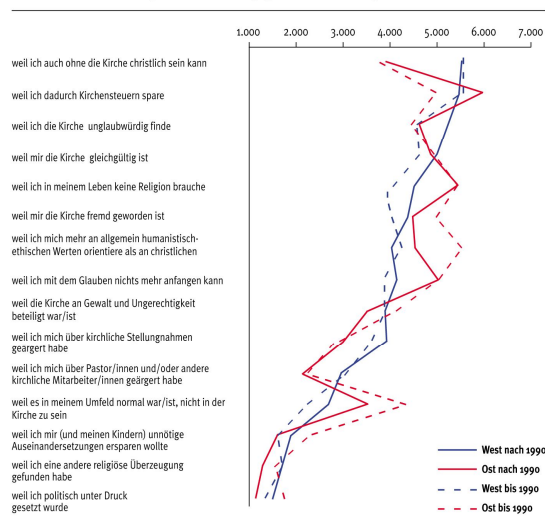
1.000 2.000 3.000 4.000 5.000 6.000 7.000

weil ich auch ohne die Kirche christlich sein kann

weil ich dadurch Kirchensteuern spare

weil ich die Kirche unglaubwürdig finde

weil mir die Kirche gleichgültig ist

weil ich in meinem Leben keine Religion brauche

weil mir die Kirche fremd geworden ist

weil ich mich mehr an allgemein humanistisch-ethischen Werten orientiere als an christlichen

weil ich mit dem Glauben nichts mehr anfangen kann

weil die Kirche an Gewalt und Ungerechtigkeit beteiligt war/ist

weil ich mich über kirchliche Stellungnahmen geärgert habe

weil ich mich über Pastor/innen und/oder andere kirchliche Mitarbeiter/innen geärgert habe

weil es in meinem Umfeld normal war/ist, nicht in der Kirche zu sein

weil ich mir (und meinen Kindern) unnötige Auseinandersetzungen ersparen wollte

weil ich eine andere religiöse Überzeugung gefunden habe

weil ich politisch unter Druck gesetzt wurde

West nach 1990
Ost nach 1990
West bis 1990
Ost bis 1990